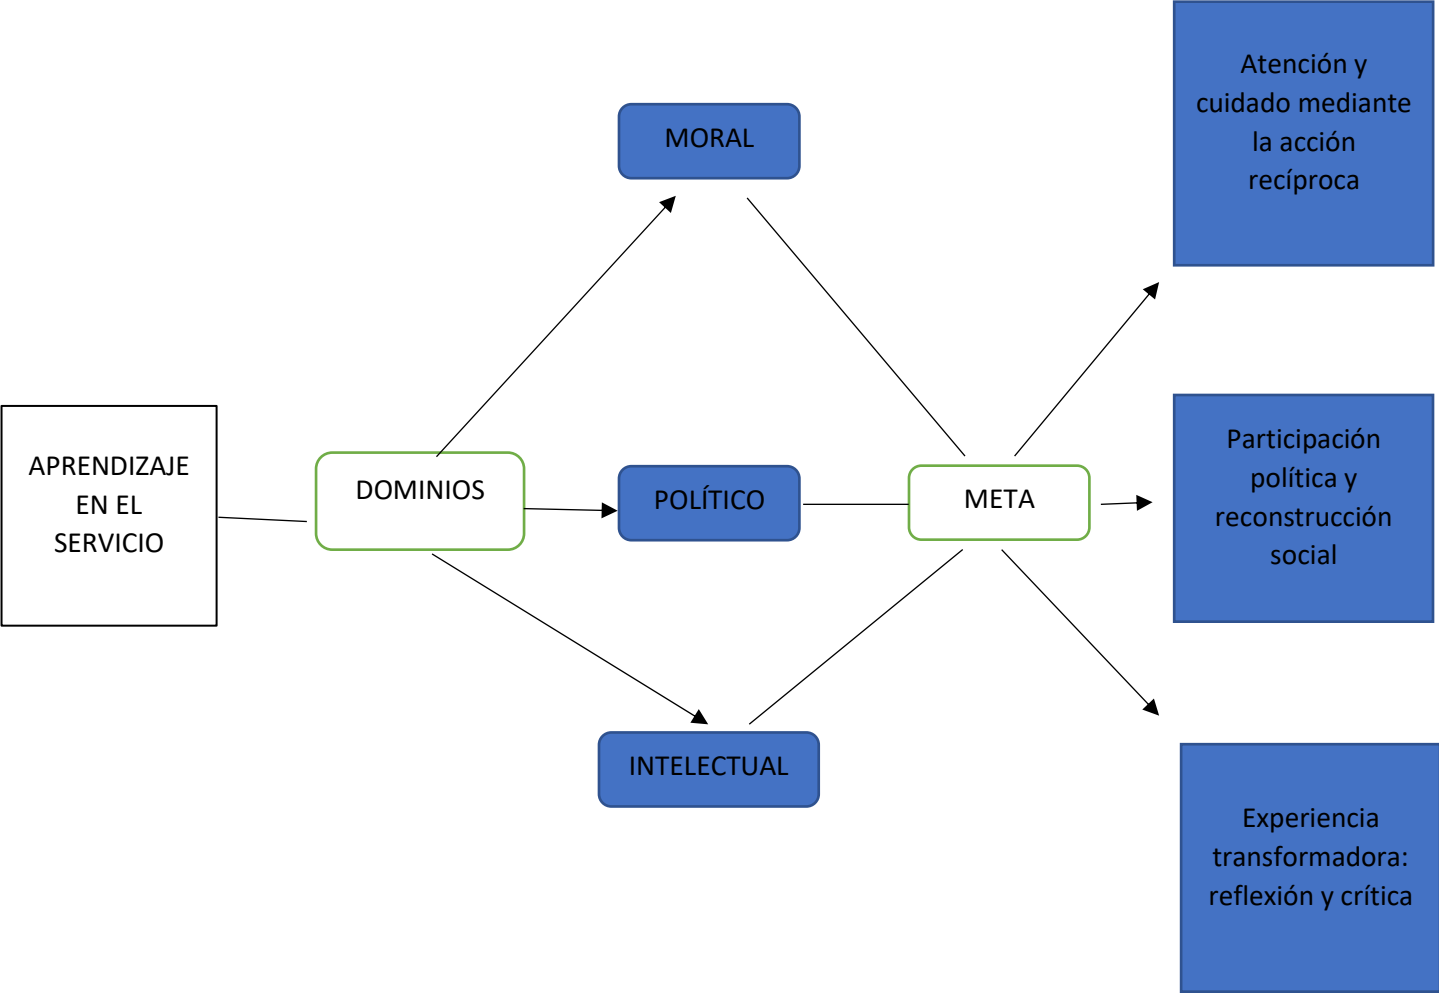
APRENDIZAJE EN EL SERVICIO

DOMINIOS

MORAL

POLÍTICO

INTELECTUAL

META

Atención y cuidado mediante la acción recíproca

Participación política y reconstrucción social

Experiencia transformadora: reflexión y crítica